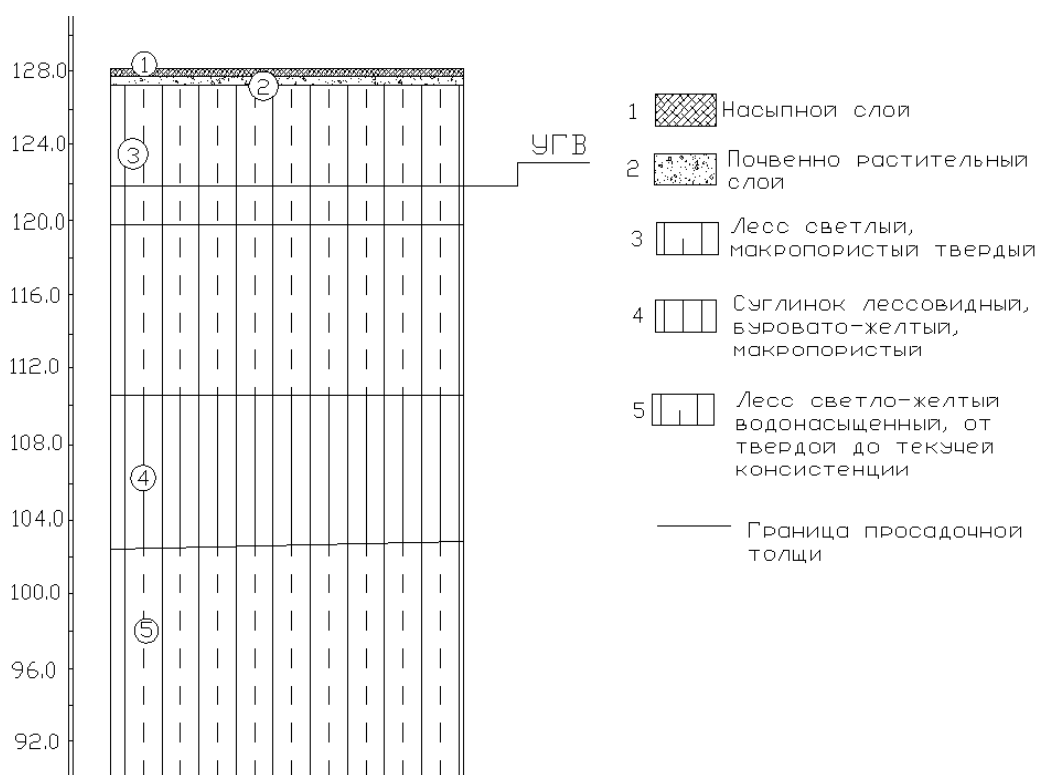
128.0
124.0
120.0
116.0
112.0
108.0
104.0
100.0
96.0
92.0

1
2
3
4
5

УГВ

1 Насыпной слой

2 Почвенно растительный слой

3 Лесс светлый, макропористый твердый

4 Суглинок лессовидный, буровато-желтый, макропористый

5 Лесс светло-желтый водонасыщенный, от твердой до текучей консистенции

Граница просадочной толщи